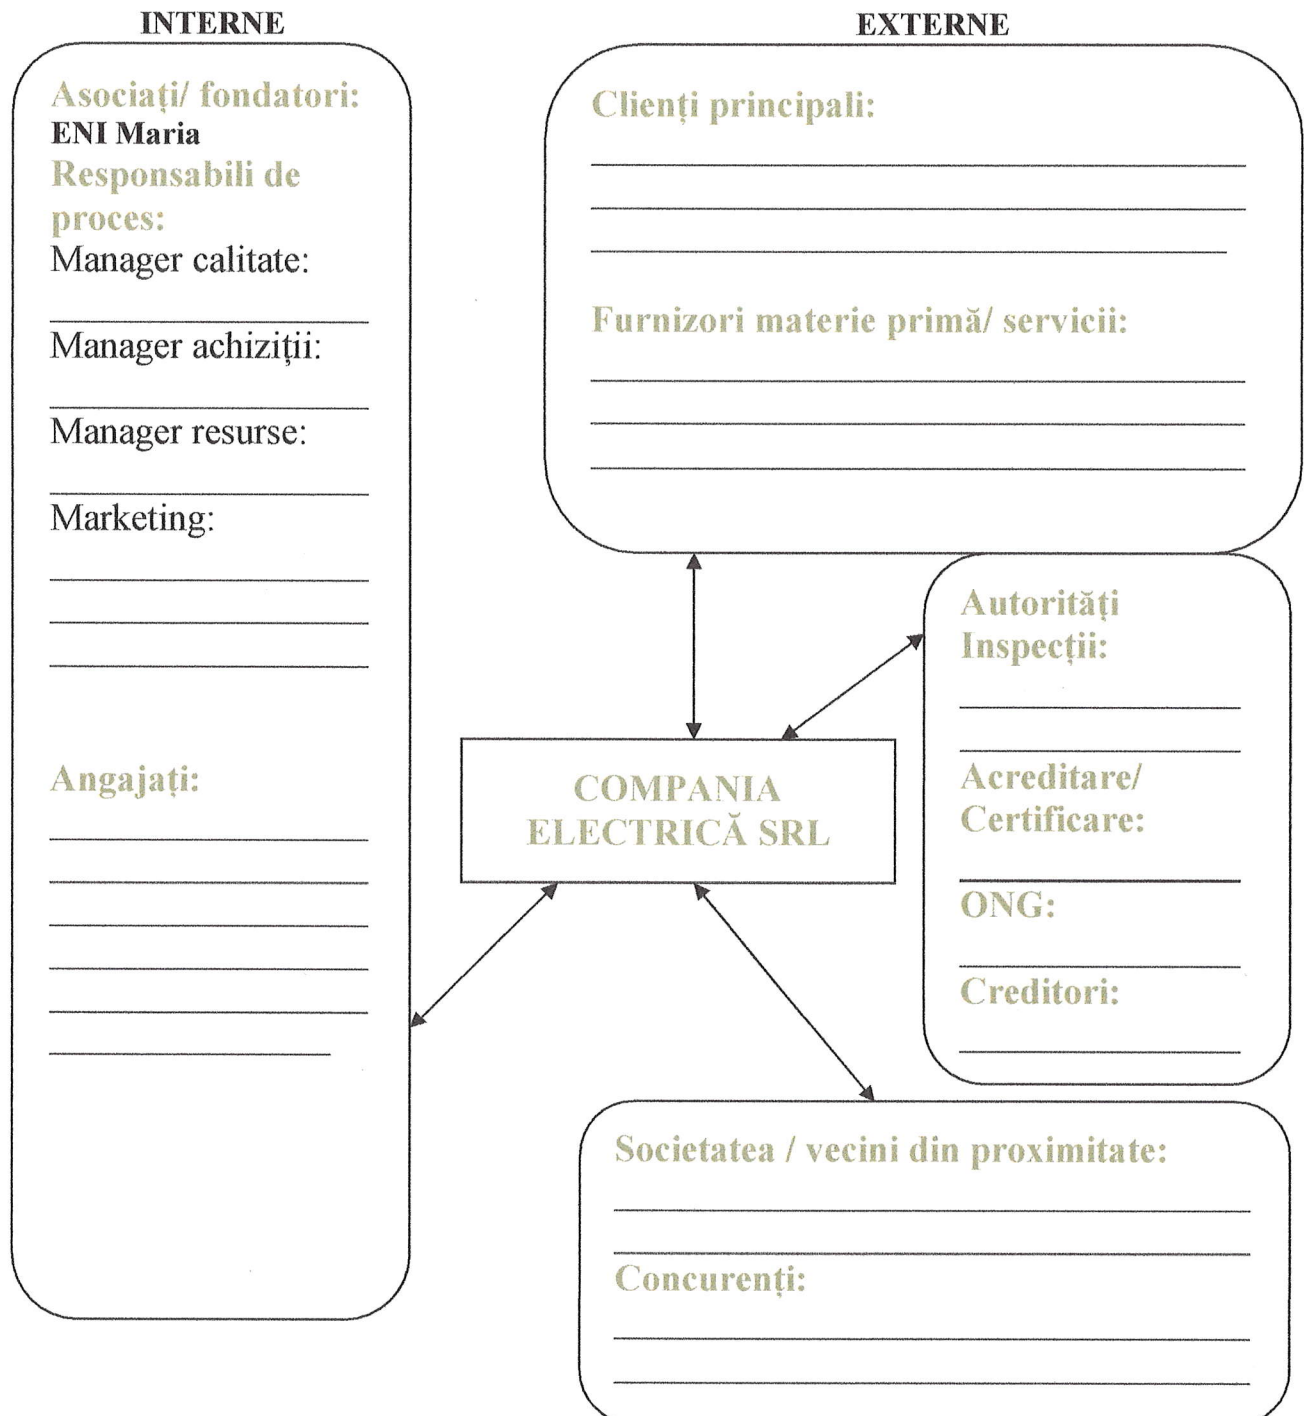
INTERNE

Asociați/ fondatori:
ENI Maria
Responsabili de proces:
Manager calitate:

Manager achiziții:

Manager resurse:

Marketing:

Angajați:

EXTERNE

Clienți principali:

Furnizori materie primă/ servicii:

Autorități
Inspecții:

Acreditare/
Certificare:

ONG:

Creditori:

COMPANIA
ELECTRICĂ SRL

Societatea / vecini din proximitate:

Concurenți: